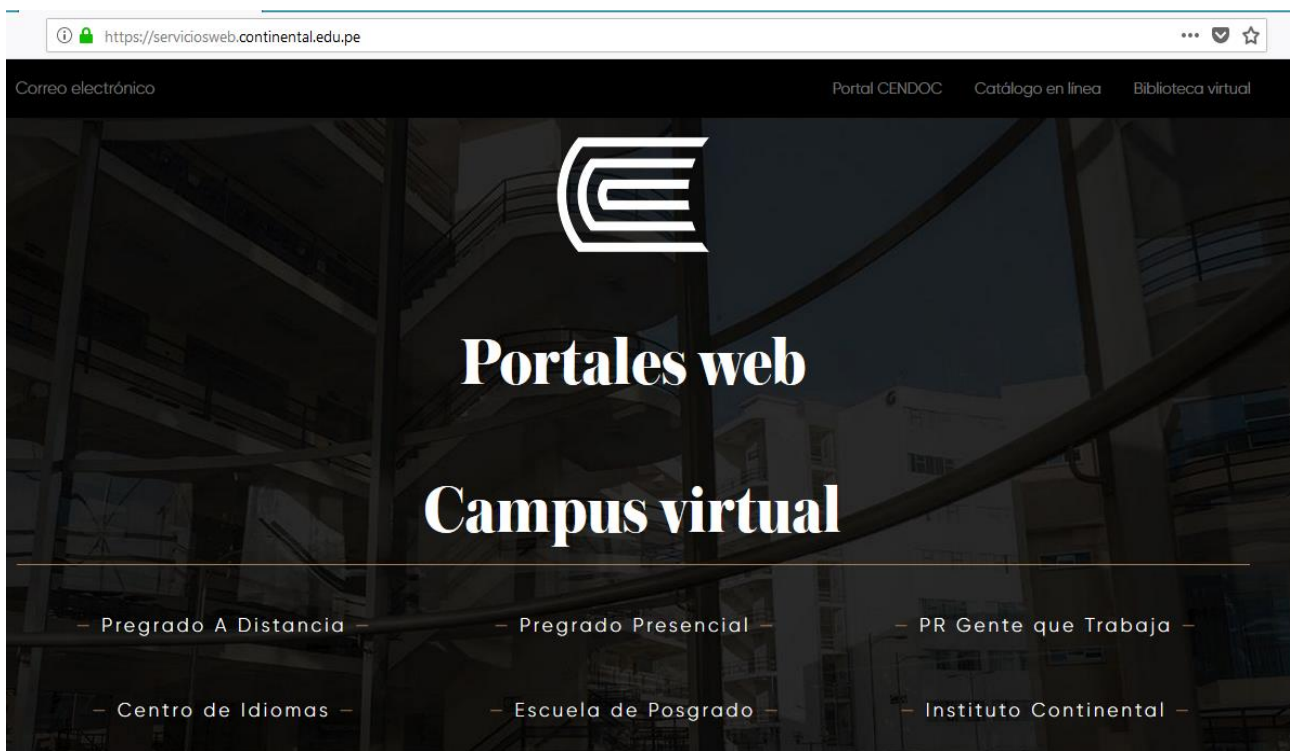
https://serviciosweb.continental.edu.pe

Correo electrónico

Portal CENDOC Catálogo en línea Biblioteca virtual

Portales web

Campus virtual

– Pregrado A Distancia –

– Pregrado Presencial –

– PR Gente que Trabaja –

– Centro de Idiomas –

– Escuela de Posgrado –

– Instituto Continental –